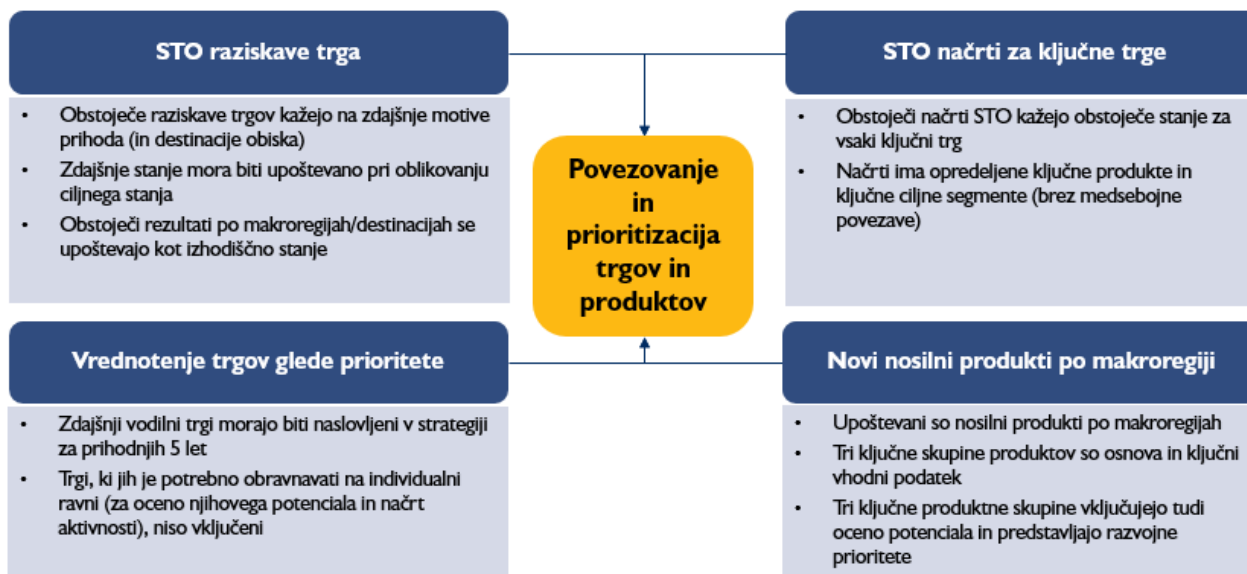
STO raziskave trga

- Obstoječe raziskave trgov kažejo na zdajšnje motive prihoda (in destinacije obiska)
- Zdajšnje stanje mora biti upoštevano pri oblikovanju ciljnega stanja
- Obstoječi rezultati po makroregijah/destinacijah se upoštevajo kot izhodiščno stanje

STO načrti za ključne trge

- Obstoječi načrti STO kažejo obstoječe stanje za vsaki ključni trg
- Načrti ima opredeljene ključne produkte in ključne ciljne segmente (brez medsebojne povezave)

Povezovanje in prioritizacija trgov in produktov

Vrednotenje trgov glede prioritete

- Zdajšnji vodilni trgi morajo biti naslovljeni v strategiji za prihodnjih 5 let
- Trgi, ki jih je potrebno obravnavati na individualni ravni (za oceno njihovega potenciala in načrt aktivnosti), niso vključeni

Novi nosilni produkti po makroregiji

- Upoštevani so nosilni produkti po makroregijah
- Tri ključne skupine produktov so osnova in ključni vhodni podatek
- Tri ključne produktne skupine vključujejo tudi oceno potenciala in predstavljajo razvojne prioritete